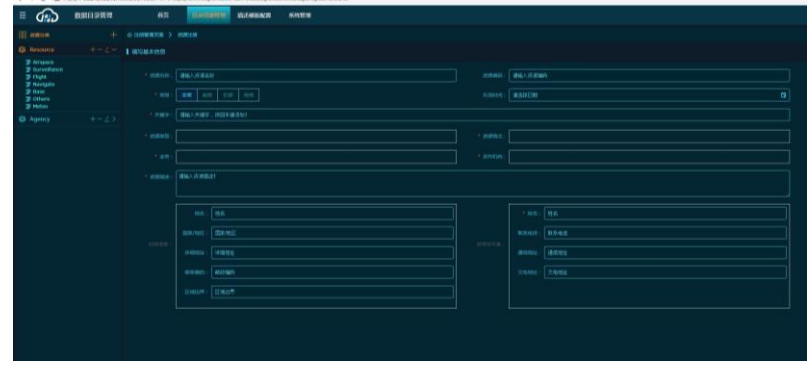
数据目录管理 首页 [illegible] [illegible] 系统管理

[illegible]

Resource

Airspace
Surveillance
Flight
Navigate
Base
Others
Meteo

Agency

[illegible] > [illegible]

1 填写基本信息

* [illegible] 请输入资源名称
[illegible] 请输入资源编码
* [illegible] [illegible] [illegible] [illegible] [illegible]
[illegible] 请选择日期
* 关键字 请输入关键字，回车键添加
* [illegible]
* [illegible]
* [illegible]
* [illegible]
* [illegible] 请输入资源描述

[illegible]
姓名 姓名
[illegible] 国家地区
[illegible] 详细地址
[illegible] 邮政编码
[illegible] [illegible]

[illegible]
* 姓名 姓名
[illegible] 联系电话
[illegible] 通讯地址
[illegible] 传真地址